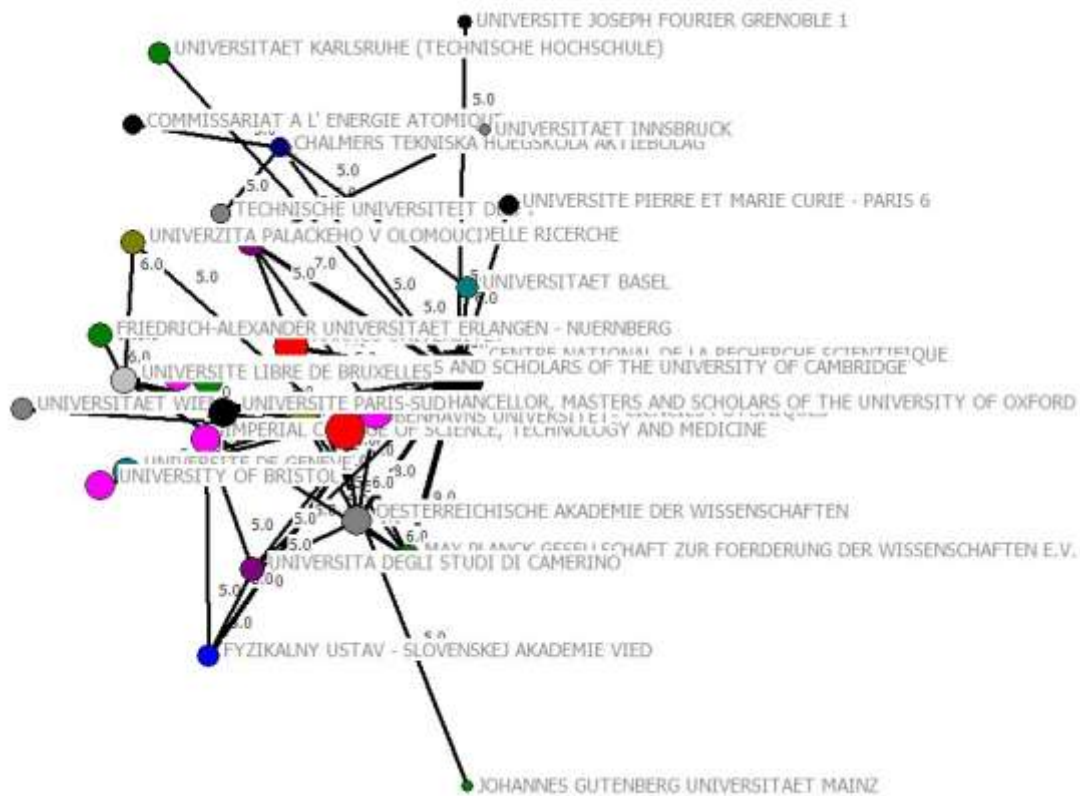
UNIVERSITE JOSEPH FOURIER GRENOBLE 1
UNIVERSITAET KARLSRUHE (TECHNISCHE HOCHSCHULE)
5.0
COMMISSARIAT A L' ENERGIE ATOMIQUE
UNIVERSITAET INNSBRUCK
CHALMERS TEKNISKA HOEGSKOLA AKTIEBOLAG
5.0
5.0
UNIVERSITE PIERRE ET MARIE CURIE - PARIS 6
TECHNISCHE UNIVERSITEIT DELFT
UNIVERZITA PALACKEHO V OLOMOUCI
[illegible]DELLE RICERCHE
6.0
5.0
5.0
7.0
5.0
UNIVERSITAET BASEL
5.0
7.0
FRIEDRICH-ALEXANDER UNIVERSITAET ERLANGEN - NUERNBERG
CENTRE NATIONAL DE LA RECHERCHE SCIENTIFIQUE
6.0
UNIVERSITE LIBRE DE BRUXELLES
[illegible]S AND SCHOLARS OF THE UNIVERSITY OF CAMBRIDGE
UNIVERSITAET WIEN
UNIVERSITE PARIS-SUD
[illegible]HANCELLOR, MASTERS AND SCHOLARS OF THE UNIVERSITY OF OXFORD
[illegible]MPERIAL C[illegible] OF SCIENCE, TECHNOLOGY AND MEDICINE
UNIVERSITE DE GENEVE
UNIVERSITY OF BRISTOL
9.0
6.0
9.0
OESTERREICHISCHE AKADEMIE DER WISSENSCHAFTEN
5.0
5.0
5.0
6.0
MAX PLANCK GESELLSCHAFT ZUR FOERDERUNG DER WISSENSCHAFTEN E.V.
UNIVERSITA DEGLI STUDI DI CAMERINO
5.0
5.0
5.0
FYZIKALNY USTAV - SLOVENSKEJ AKADEMIE VIED
JOHANNES GUTENBERG UNIVERSITAET MAINZ